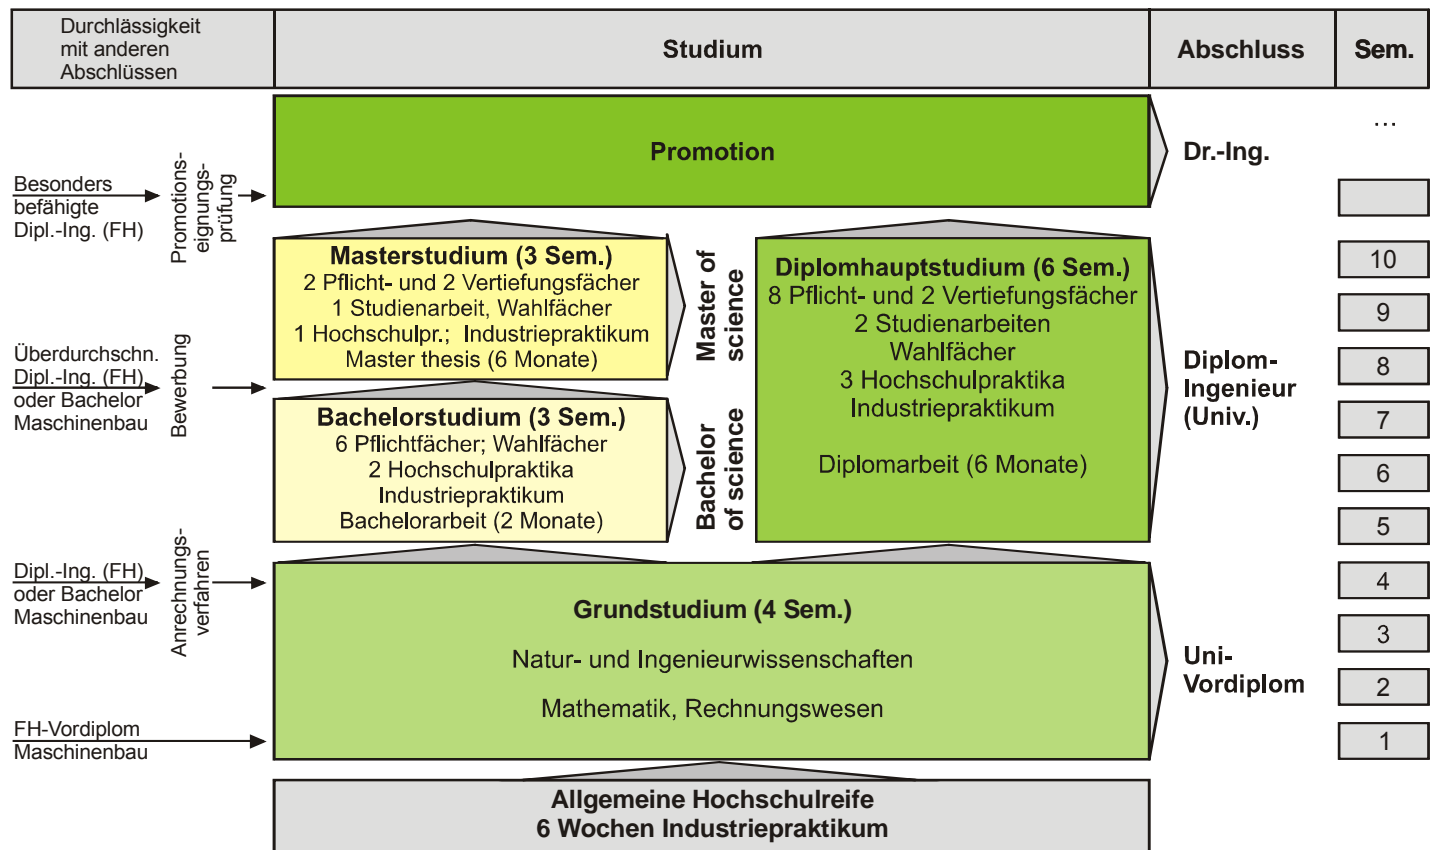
Durchlässigkeit mit anderen Abschlüssen

Studium

Abschluss

Sem.

Promotion

Dr.-Ing.

...

Besonders befähigte Dipl.-Ing. (FH)

Promotions-eignungs-prüfung

Masterstudium (3 Sem.)
2 Pflicht- und 2 Vertiefungsfächer
1 Studienarbeit, Wahlfächer
1 Hochschulpr.; Industriepraktikum
Master thesis (6 Monate)

Master of science

Diplomhauptstudium (6 Sem.)
8 Pflicht- und 2 Vertiefungsfächer
2 Studienarbeiten
Wahlfächer
3 Hochschulpraktika
Industriepraktikum

Diplomarbeit (6 Monate)

Diplom-Ingenieur (Univ.)

Überdurchschn. Dipl.-Ing. (FH) oder Bachelor Maschinenbau

Bewerbung

Bachelorstudium (3 Sem.)
6 Pflichtfächer; Wahlfächer
2 Hochschulpraktika
Industriepraktikum
Bachelorarbeit (2 Monate)

Bachelor of science

Dipl.-Ing. (FH) oder Bachelor Maschinenbau

Anrechnungs-verfahren

Grundstudium (4 Sem.)

Natur- und Ingenieurwissenschaften

Mathematik, Rechnungswesen

Uni-Vordiplom

FH-Vordiplom Maschinenbau

Allgemeine Hochschulreife
6 Wochen Industriepraktikum

10
9
8
7
6
5
4
3
2
1